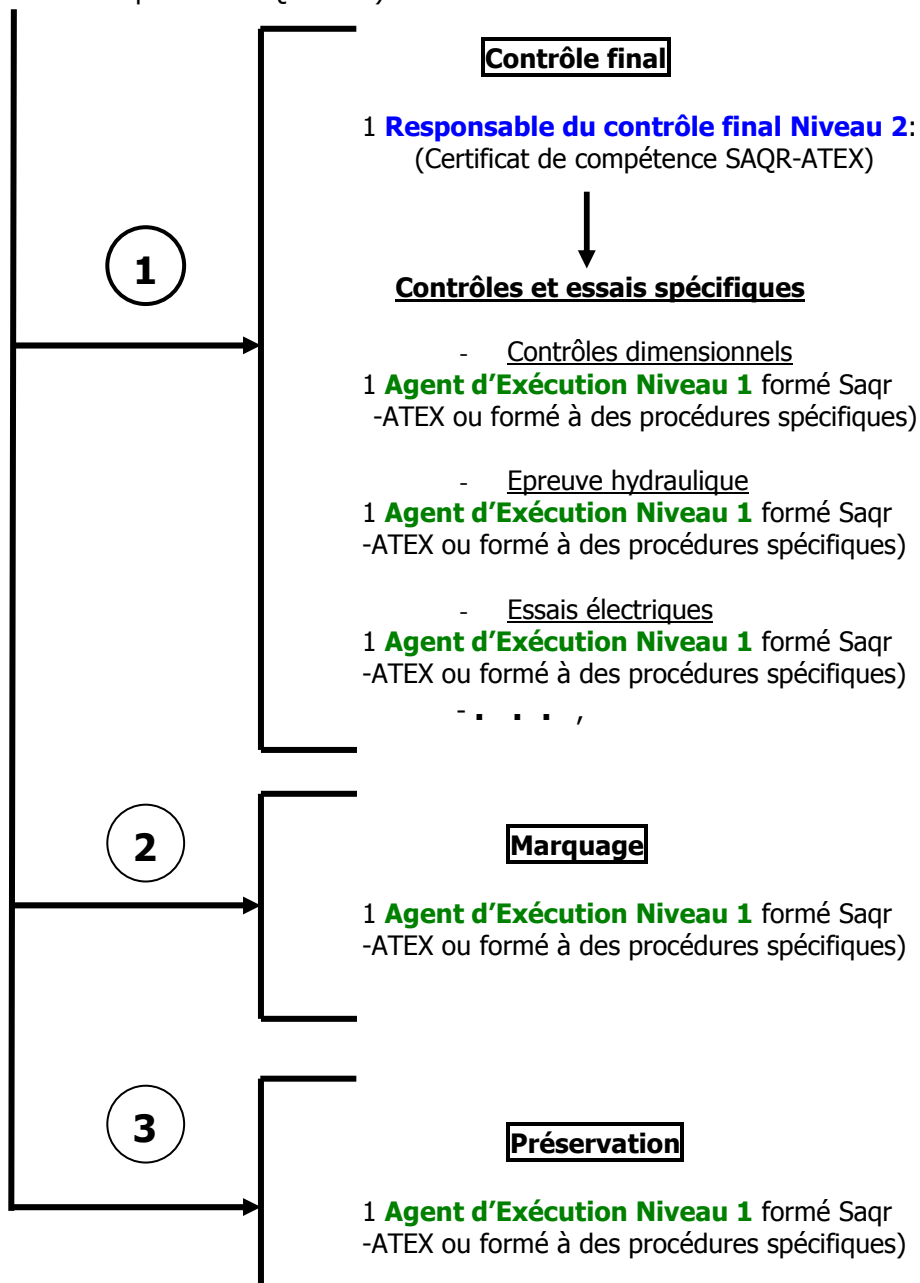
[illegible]

Contrôle final

1 Responsable du contrôle final Niveau 2: (Certificat de compétence SAQR-ATEX)

1

Contrôles et essais spécifiques

- Contrôles dimensionnels
1 Agent d'Exécution Niveau 1 formé Saqr -ATEX ou formé à des procédures spécifiques)

- Epreuve hydraulique
1 Agent d'Exécution Niveau 1 formé Saqr -ATEX ou formé à des procédures spécifiques)

- Essais électriques
1 Agent d'Exécution Niveau 1 formé Saqr -ATEX ou formé à des procédures spécifiques)

- . . . ,

2

Marquage

1 Agent d'Exécution Niveau 1 formé Saqr -ATEX ou formé à des procédures spécifiques)

3

Préservation

1 Agent d'Exécution Niveau 1 formé Saqr -ATEX ou formé à des procédures spécifiques)